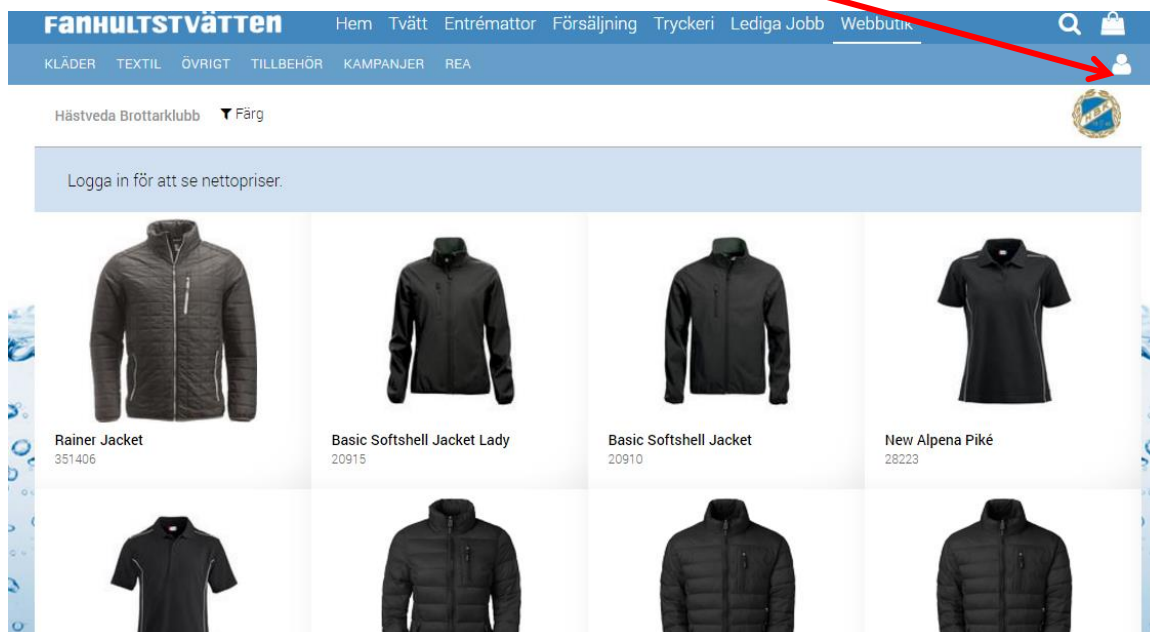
FANHULTSTVÄTTEN Hem Tvätt Entrémattor Försäljning Tryckeri Lediga Jobb Webbutik

KLÄDER TEXTIL ÖVRIGT TILLBEHÖR KAMPANJER REA

Hästveda Brottarklubb Färg

Logga in för att se nettopriser.

Rainer Jacket
351406

Basic Softshell Jacket Lady
20915

Basic Softshell Jacket
20910

New Alpena Piké
28223